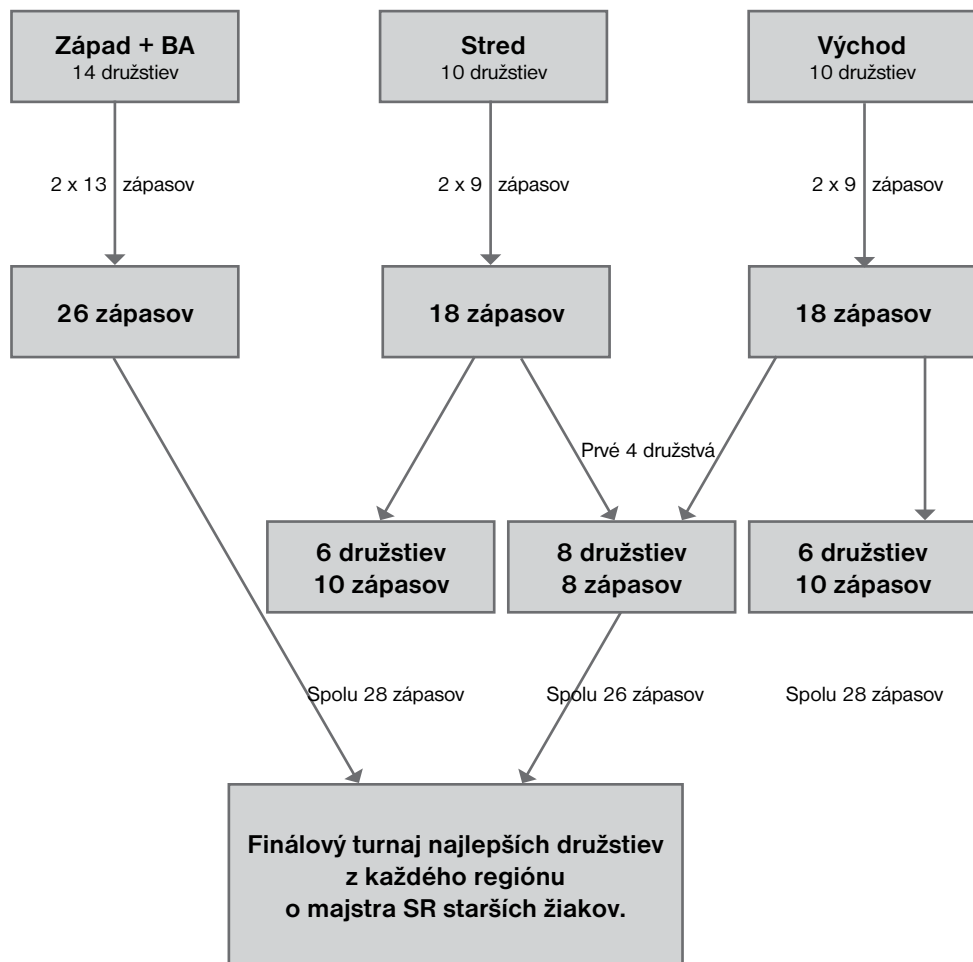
Západ + BA
14 družstiev

Stred
10 družstiev

Východ
10 družstiev

2 x 13 zápasov

2 x 9 zápasov

2 x 9 zápasov

26 zápasov

18 zápasov

18 zápasov

Prvé 4 družstvá

6 družstiev
10 zápasov

8 družstiev
8 zápasov

6 družstiev
10 zápasov

Spolu 28 zápasov

Spolu 26 zápasov

Spolu 28 zápasov

Finálový turnaj najlepších družstiev
z každého regiónu
o majstra SR starších žiakov.